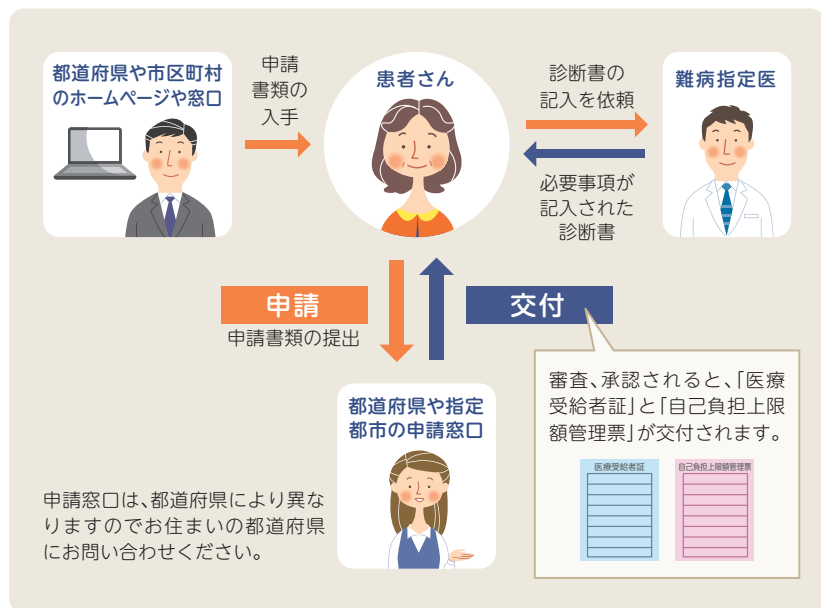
都道府県や市区町村のホームページや窓口

申請書類の入手

患者さん

診断書の記入を依頼

難病指定医

必要事項が記入された診断書

申請

申請書類の提出

交付

審査、承認されると、「医療受給者証」と「自己負担上限額管理票」が交付されます。

医療受給者証

自己負担上限額管理票

都道府県や指定都市の申請窓口

申請窓口は、都道府県により異なりますのでお住まいの都道府県にお問い合わせください。